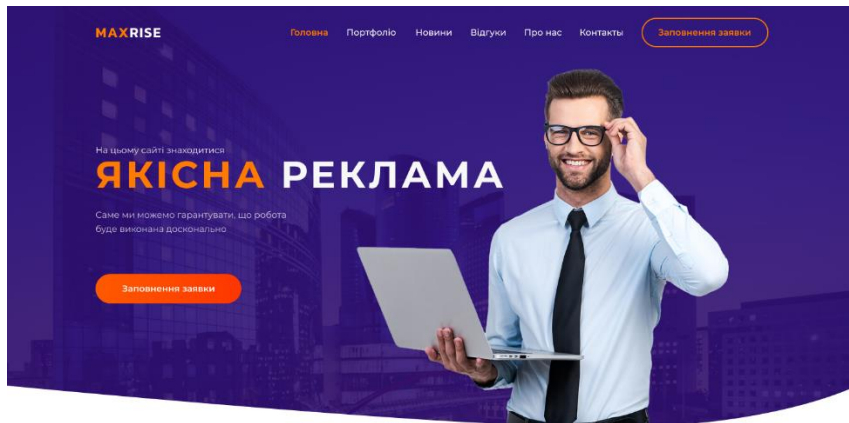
MAXRISE

Головна Портфоліо Новини Відгуки Про нас Контакти

Заповнення заявки

На цьому сайті знаходитися

ЯКІСНА РЕКЛАМА

Саме ми можемо гарантувати, що робота буде виконана досконально

Заповнення заявки